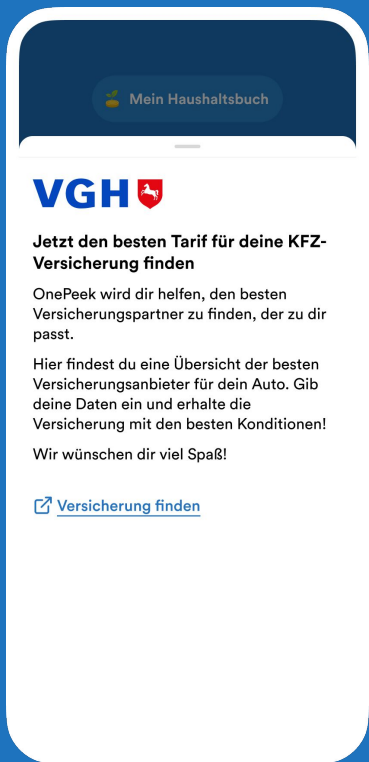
Mein Haushaltsbuch

VGH

Jetzt den besten Tarif für deine KFZ-Versicherung finden

OnePeek wird dir helfen, den besten Versicherungspartner zu finden, der zu dir passt.

Hier findest du eine Übersicht der besten Versicherungsanbieter für dein Auto. Gib deine Daten ein und erhalte die Versicherung mit den besten Konditionen!

Wir wünschen dir viel Spaß!

Versicherung finden